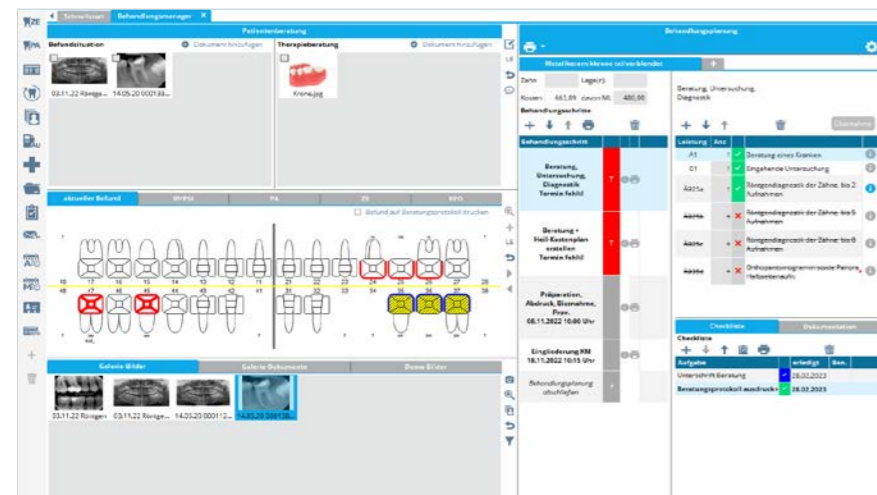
Schreibtisch | Behandlungsmanager ×

Patientenberatung

Befundsituation
Dokument hinzufügen

03.11.22 Röntge... 14.05.20 000133...

Therapieberatung
Dokument hinzufügen

Krone.jpg

aktueller Befund | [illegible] | PA | ZE | KFO

Befund auf Beratungsprotokoll drucken

18 17 16 15 14 13 12 11 21 22 23 24 25 26 27 28
48 47 46 45 44 43 42 41 31 32 33 34 35 36 37 38

Galerie Bilder | Galerie Dokumente | Demo Bilder

03.11.22 Röntgen 03.11.22 Röntge... 14.05.20 000112... 14.05.20 000138...

Behandlungsplanung

Metallkeramikkrone teilverblendet | +

Zahn | Lage(n)
Kosten: 663,89 davon ML 400,00

Behandlungsschritte

Behandlungsschritt

Beratung, Untersuchung, Diagnostik Termin fehlt!

Beratung + Heil-Kostenplan erstellen Termin fehlt!

Präparation, Abdruck, Bissnahme, Prov. 08.11.2022 10:00 Uhr

Eingliederung KM 18.11.2022 10:15 Uhr

Behandlungsplanung abschließen

Beratung, Untersuchung, Diagnostik

Übernehmen

Leistung | Anz
A1 | 1 | Beratung eines Kranken
01 | 1 | Eingehende Untersuchung
Ä925a | 1 | Röntgendiagnostik der Zähne, bis 2 Aufnahmen
Ä925b | 1 | Röntgendiagnostik der Zähne, bis 5 Aufnahmen
Ä925c | 1 | Röntgendiagnostik der Zähne, bis 8 Aufnahmen
Ä925d | 1 | Orthopantomogramm sowie Panora... Halbseitenaufn.

Checkliste | Dokumentation

Checkliste

Aufgabe | erledigt | Ben.
Unterschrift Beratung | 28.02.2023 |
Beratungsprotokoll ausdrucken | 28.02.2023 |